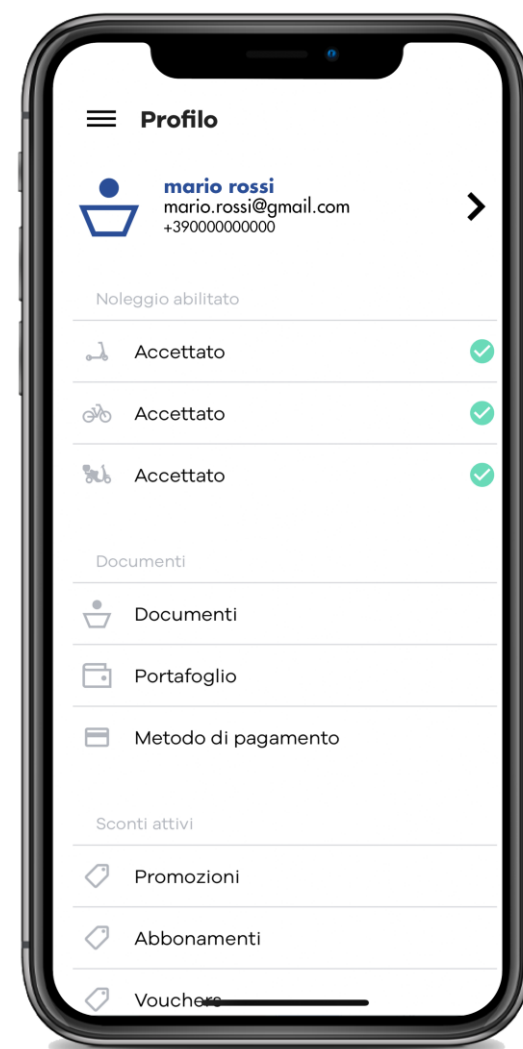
Profilo

mario rossi
mario.rossi@gmail.com
+390000000000

Noleggio abilitato

Accettato

Accettato

Accettato

Documenti

Documenti

Portafoglio

Metodo di pagamento

Sconti attivi

Promozioni

Abbonamenti

Vouchers